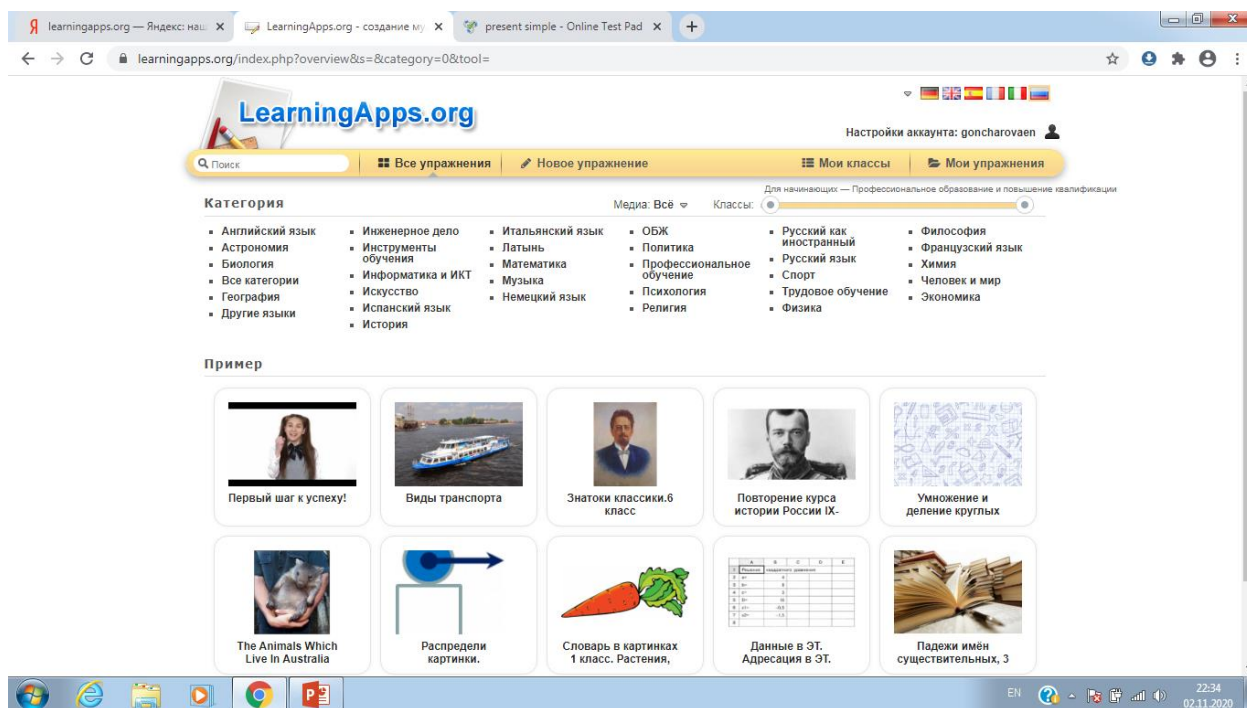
learningapps.org — Яндекс: наш ×
LearningApps.org - создание му ×
present simple - Online Test Pad ×
+

learningapps.org/index.php?overview&s=&category=0&tool=

LearningApps.org

Настройки аккаунта: goncharovaen

Поиск
Все упражнения
Новое упражнение
Мои классы
Мои упражнения

Для начинающих — Профессиональное образование и повышение квалификации

Категория
Медиа: Всё
Классы:

- Английский язык
- Астрономия
- Биология
- Все категории
- География
- Другие языки

- Инженерное дело
- Инструменты обучения
- Информатика и ИКТ
- Искусство
- Испанский язык
- История

- Итальянский язык
- Латынь
- Математика
- Музыка
- Немецкий язык

- ОБЖ
- Политика
- Профессиональное обучение
- Психология
- Религия

- Русский как иностранный
- Русский язык
- Спорт
- Трудовое обучение
- Физика

- Философия
- Французский язык
- Химия
- Человек и мир
- Экономика

Пример

Первый шаг к успеху!
Виды транспорта
Знатоки классики.6 класс
Повторение курса истории России IX-
Умножение и деление круглых
The Animals Which Live In Australia
Распредели картинки.
Словарь в картинках 1 класс. Растения,
Данные в ЭТ. Адресация в ЭТ.
Падежи имён существительных, 3

EN
22:34
02.11.2020